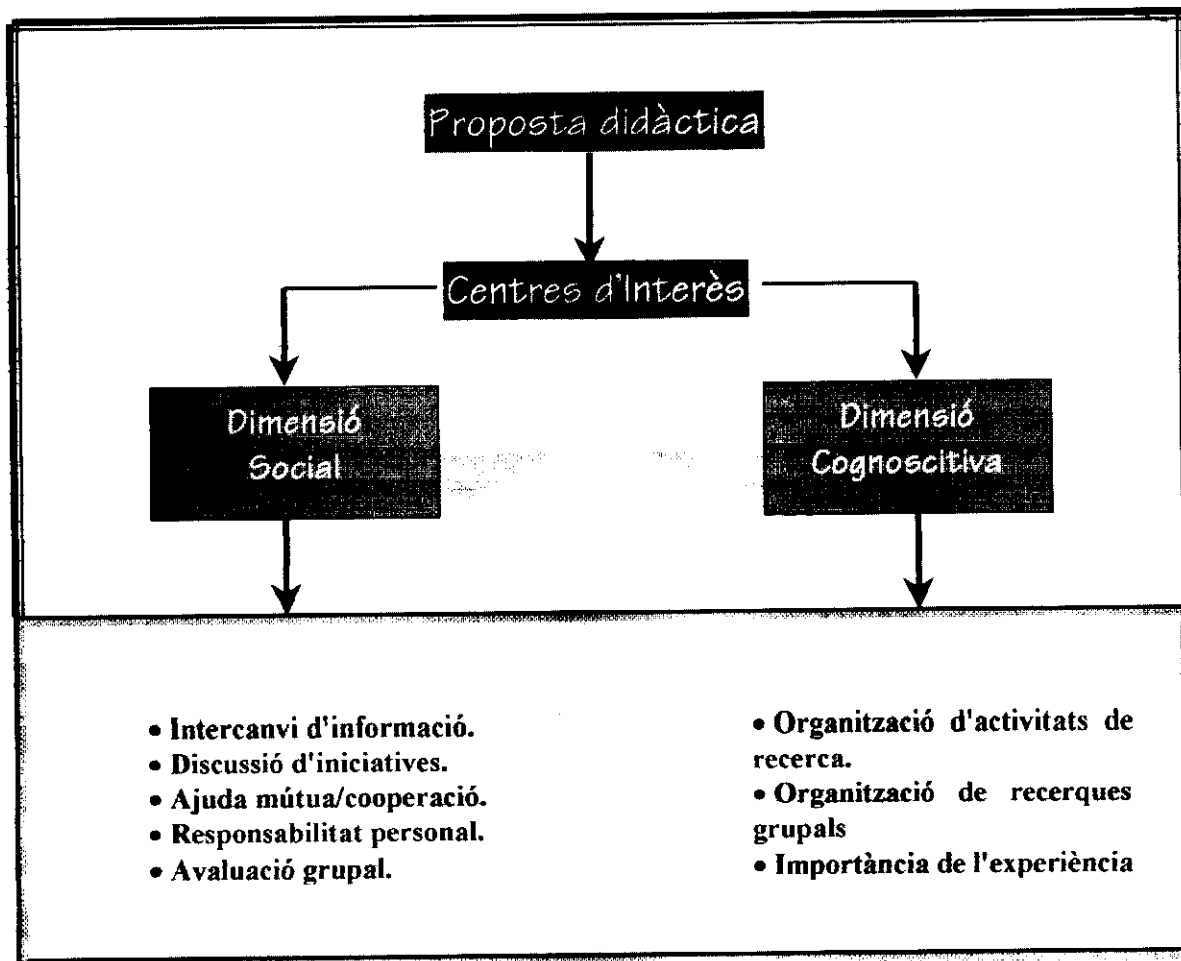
Proposta didàctica

Centres d'Interès

Dimensió Social

Dimensió Cognoscitiva

• Intercanvi d'informació.
• Discussió d'iniciatives.
• Ajuda mútua/cooperació.
• Responsabilitat personal.
• Avaluació grupal.

• Organització d'activitats de recerca.
• Organització de recerques grupals
• Importància de l'experiència